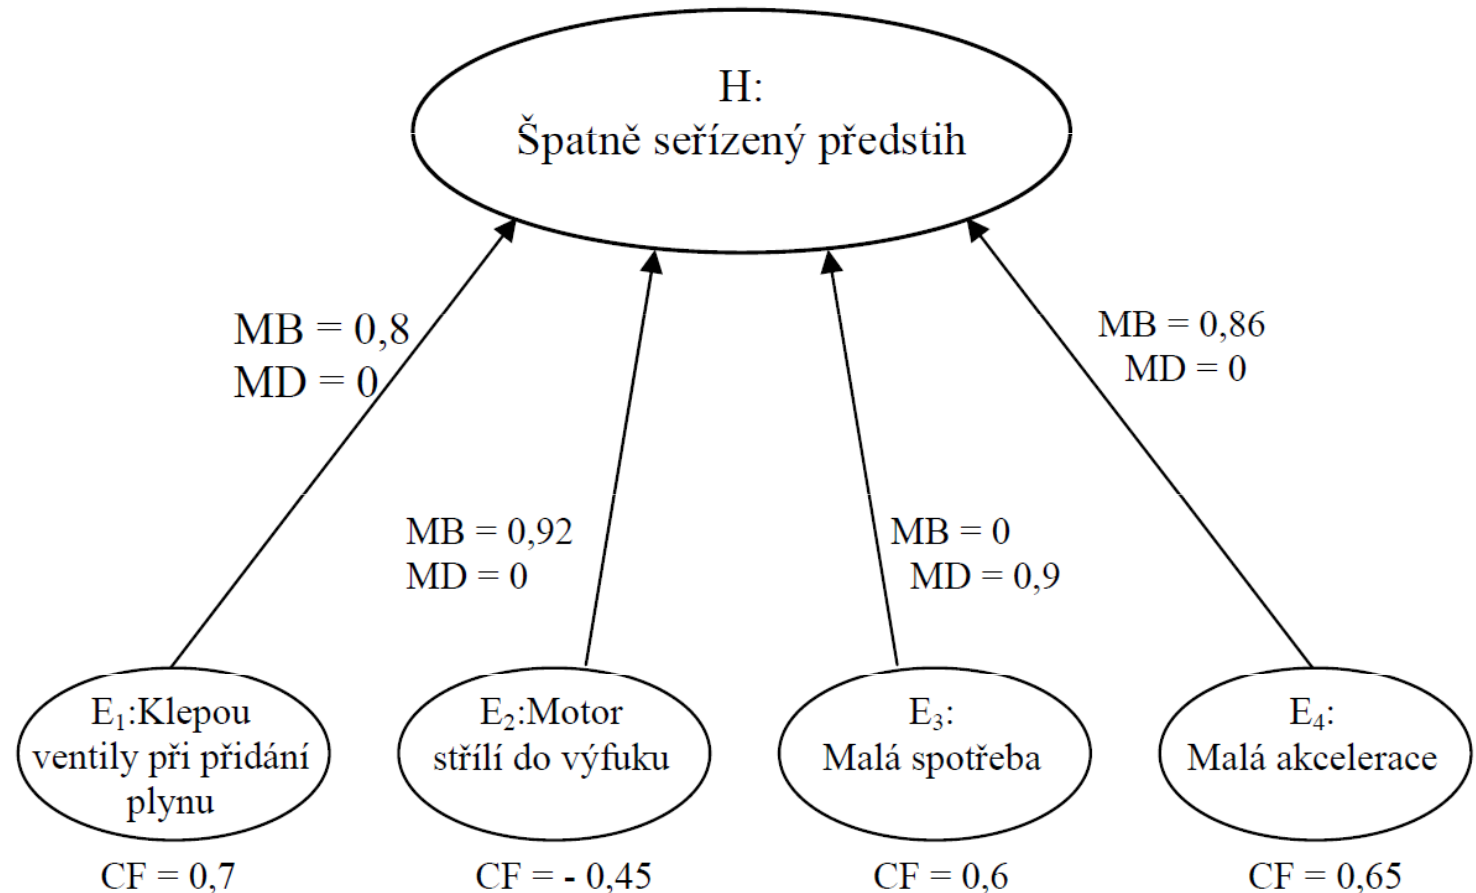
H:
Špatně seřízený předstih

MB = 0,8
MD = 0

MB = 0,92
MD = 0

MB = 0
MD = 0,9

MB = 0,86
MD = 0

$E_1$:Klepou ventily při přidání plynu

$E_2$:Motor střílí do výfuku

$E_3$:
Malá spotřeba

$E_4$:
Malá akcelerace

CF = 0,7

CF = - 0,45

CF = 0,6

CF = 0,65